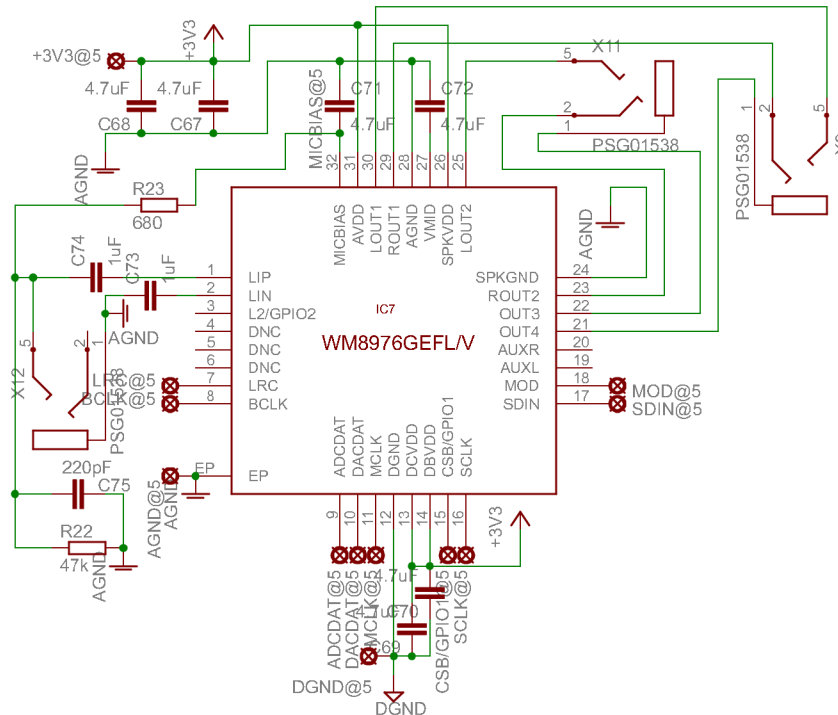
+3V3@5
+3V3
4.7uF
4.7uF
C68
C67
AGND
MICBIAS@5
C71
C72
4.7uF
4.7uF
5
X11
2
1
PSG01538
1
2
5
PSG01538
X1
R23
680
32 31 30 29 28 27 26 25
MICBIAS AVDD LOUT1 ROUT1 AGND VMID SPKVDD LOUT2
AGND
C74
1uF
C73
1uF
1 LIP
2 LIN
3 L2/GPIO2
4 DNC
5 DNC
6 DNC
7 LRC
8 BCLK
IC7
WM8976GEFL/V
SPKGND 24
ROUT2 23
OUT3 22
OUT4 21
AUXR 20
AUXL 19
MOD 18
SDIN 17
MOD@5
SDIN@5
AGND
X12
5
2
1
LRC@5
BCLK@5
PSG01538
220pF
C75
EP
EP
AGND@5
AGND
R22
47k
AGND
ADCDAT DACDAT MCLK DGND DCVDD DBVDD CSB/GPIO1 SCLK
9 10 11 12 13 14 15 16
+3V3
4.7uF
4.7uF
C70
C69
ADCDAT@5
DACDAT@5
MCLK@5
CSB/GPIO1@5
SCLK@5
DGND@5
DGND